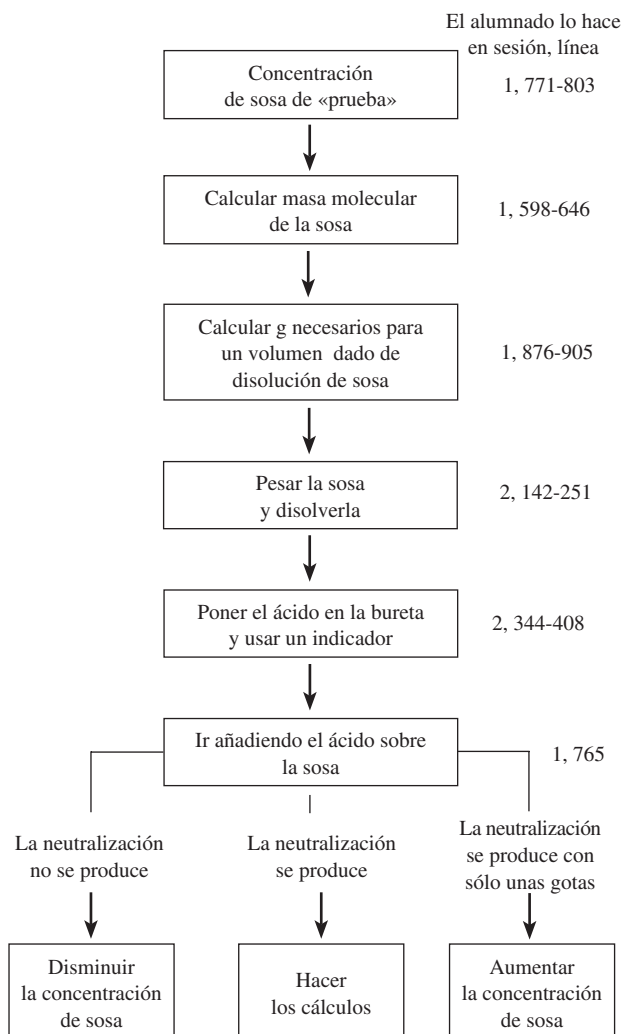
El alumnado lo hace en sesión, línea

Concentración de sosa de «prueba»

1, 771-803

Calcular masa molecular de la sosa

1, 598-646

Calcular g necesarios para un volumen dado de disolución de sosa

1, 876-905

Pesar la sosa y disolverla

2, 142-251

Poner el ácido en la bureta y usar un indicador

2, 344-408

Ir añadiendo el ácido sobre la sosa

1, 765

La neutralización no se produce

La neutralización se produce

La neutralización se produce con sólo unas gotas

Disminuir la concentración de sosa

Hacer los cálculos

Aumentar la concentración de sosa